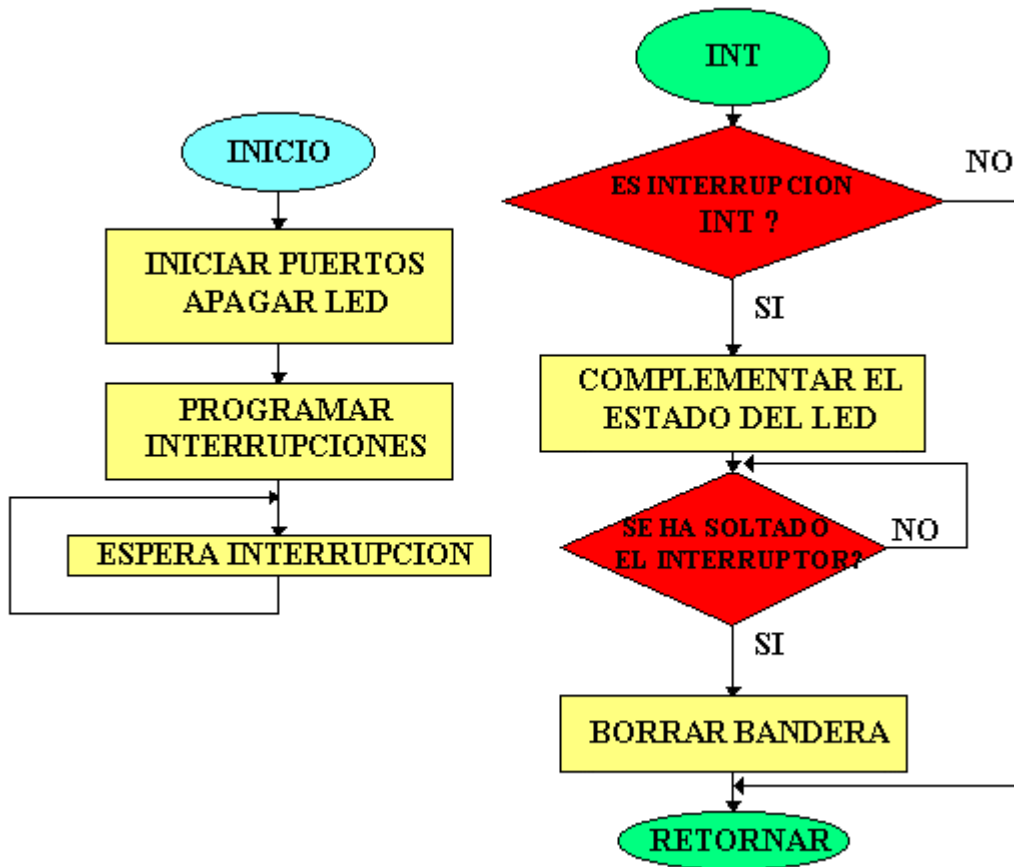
INICIO

INICIAR PUERTOS APAGAR LED

PROGRAMAR INTERRUPCIONES

ESPERA INTERRUPCION

INT

ES INTERRUPCION INT ?

NO

SI

COMPLEMENTAR EL ESTADO DEL LED

SE HA SOLTADO EL INTERRUPTOR?

NO

SI

BORRAR BANDERA

RETORNAR